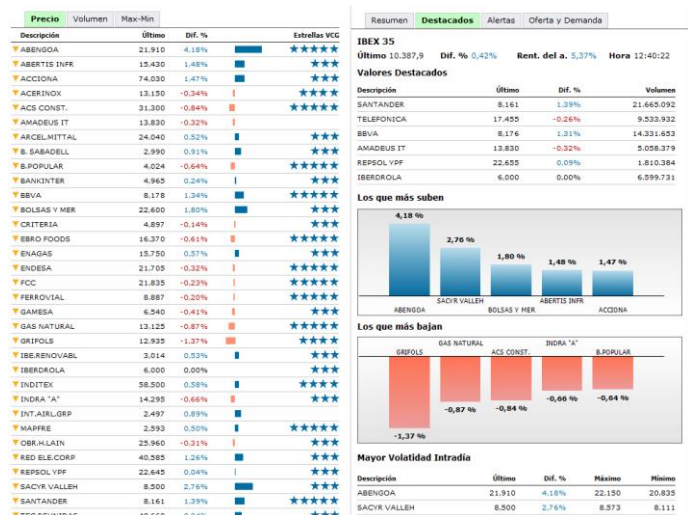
Precio | Volumen | Max-Min

| Descripción | Último | Dif. % | | Estrellas VCG |
|---|---|---|---|---|
| ABENGOA | 21.910 | 4,18% | | ★★★★★ |
| ABERTIS INFR | 15.430 | 1,48% | | ★★★ |
| ACCIONA | 74.030 | 1,47% | | ★★★ |
| ACERINOX | 13.150 | -0,34% | | ★★★★ |
| ACS CONST. | 31.300 | -0,84% | | ★★★★★ |
| AMADEUS IT | 13.830 | -0,32% | | |
| ARCEL.MITTAL | 24.040 | 0,52% | | ★★★ |
| B. SABADELL | 2.990 | 0,91% | | ★★★ |
| B.POPULAR | 4.024 | -0,64% | | ★★★★ |
| BANKINTER | 4.965 | 0,24% | | ★★★ |
| BBVA | 8.176 | 1,34% | | ★★★★★ |
| BOLSAS Y MER | 22.600 | 1,80% | | ★★★ |
| CRITERIA | 4.897 | -0,14% | | ★★★ |
| EBRO FOODS | 16.370 | -0,61% | | ★★★★★ |
| ENAGAS | 15.750 | 0,57% | | ★★★ |
| ENDESA | 21.705 | -0,32% | | ★★★★★ |
| FCC | 21.835 | -0,23% | | ★★★★★ |
| FERROVIAL | 8.887 | -0,20% | | ★★★★★ |
| GAMESA | 6.540 | -0,41% | | ★★★ |
| GAS NATURAL | 13.125 | -0,87% | | ★★★★★ |
| GRIFOLS | 12.935 | -1,37% | | ★★★ |
| IBE.RENOVABL | 3.014 | 0,53% | | ★★★ |
| IBERDROLA | 6.000 | 0,00% | | ★★★★★ |
| INDITEX | 58.500 | 0,58% | | ★★★ |
| INDRA "A" | 14.295 | -0,66% | | ★★★★ |
| INT.AIRL.GRP | 2.497 | 0,89% | | |
| MAPFRE | 2.593 | 0,50% | | ★★★★★ |
| OBR.H.LAIN | 25.960 | -0,31% | | ★★★ |
| RED ELE.CORP | 40.585 | 1,26% | | ★★★ |
| REPSOL YPF | 22.645 | 0,04% | | ★★★ |
| SACYR VALLEH | 8.500 | 2,76% | | ★★★ |
| SANTANDER | 8.161 | 1,39% | | ★★★★★ |

Resumen | Destacados | Alertas | Oferta y Demanda

IBEX 35
Último 10.387,9 Dif. % 0,42% Rent. del a. 5,37% Hora 12:40:22

Valores Destacados

| Descripción | Último | Dif. % | Volumen |
|---|---|---|---|
| SANTANDER | 8.161 | 1,39% | 21.665.092 |
| TELEFONICA | 17.455 | -0,26% | 9.533.932 |
| BBVA | 8.176 | 1,31% | 14.331.653 |
| AMADEUS IT | 13.830 | -0,32% | 5.058.379 |
| REPSOL YPF | 22.655 | 0,09% | 1.810.384 |
| IBERDROLA | 6.000 | 0,00% | 6.599.731 |

Los que más suben

4,18 % ABENGOA
2,76 % SACYR VALLEH
1,80 % BOLSAS Y MER
1,48 % ABERTIS INFR
1,47 % ACCIONA

Los que más bajan

GRIFOLS -1,37 %
GAS NATURAL -0,87 %
ACS CONST. -0,84 %
INDRA "A" -0,66 %
B.POPULAR -0,64 %

Mayor Volatilidad Intradía

| Descripción | Último | Dif. % | Máximo | Mínimo |
|---|---|---|---|---|
| ABENGOA | 21.910 | 4,18% | 22.150 | 20.835 |
| SACYR VALLEH | 8.500 | 2,76% | 8.573 | 8.111 |